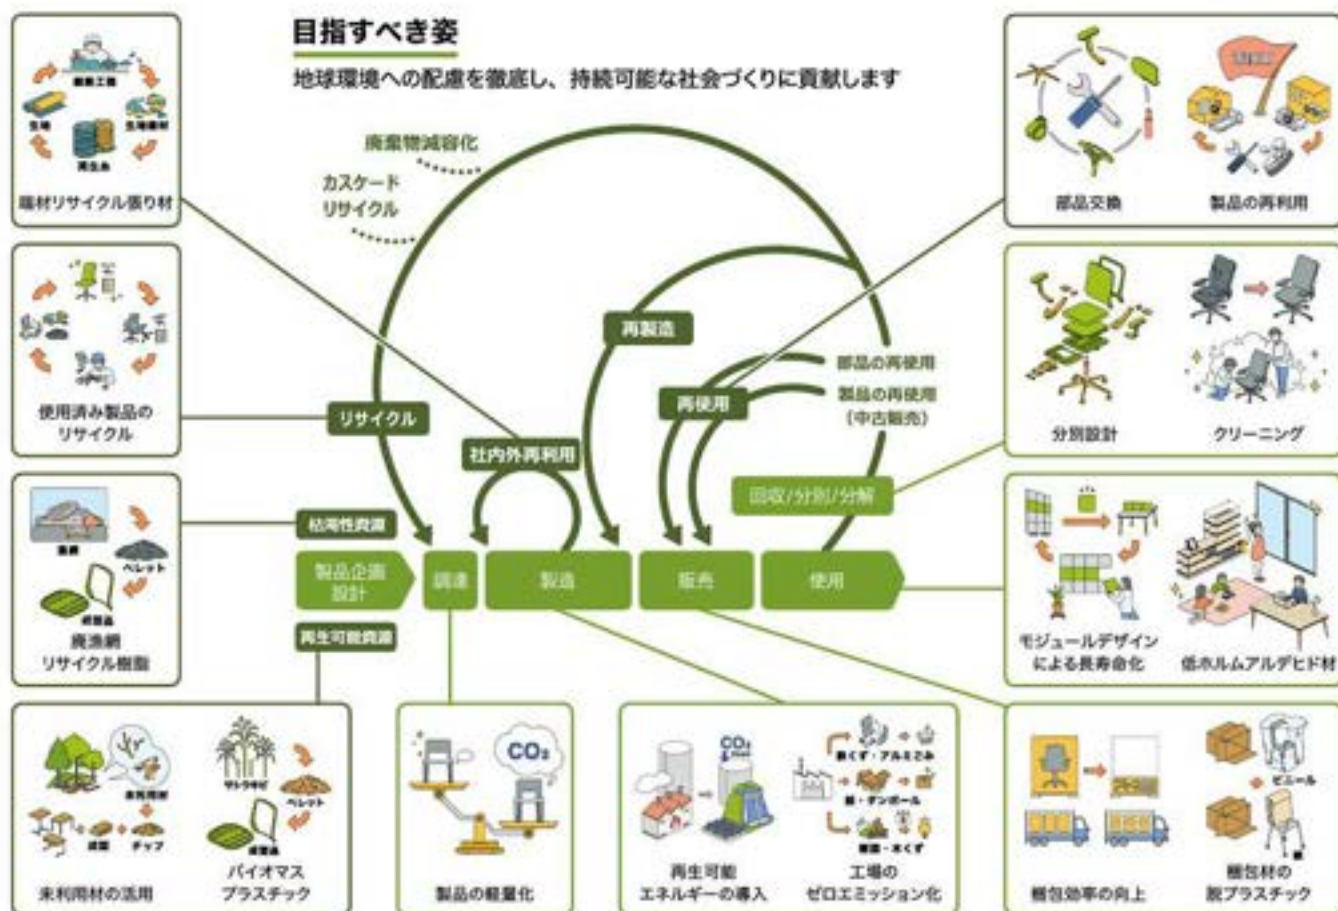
目指すべき姿

地球環境への配慮を徹底し、持続可能な社会づくりに貢献します

廃棄物減容化

カスケード
リサイクル

再製造

部品の再使用

製品の再使用
（中古販売）

再使用

リサイクル

社内外再利用

回収/分別/分解

枯渇性資源

再生可能資源

製品企画
設計

調達

製造

販売

使用

端材リサイクル張り材

使用済み製品の
リサイクル

廃漁網
リサイクル樹脂

ペレット

未利用材の活用

チップ

バイオマス
プラスチック

ペレット

製品の軽量化

$CO_2$

再生可能
エネルギーの導入

$CO_2$

工場の
ゼロエミッション化

鉄くず・アルミくず

紙・ダンボール

梱包効率の向上

ビニール

梱包材の
脱プラスチック

部品交換

製品の再利用

分別設計

クリーニング

モジュールデザイン
による長寿命化

低ホルムアルデヒド材